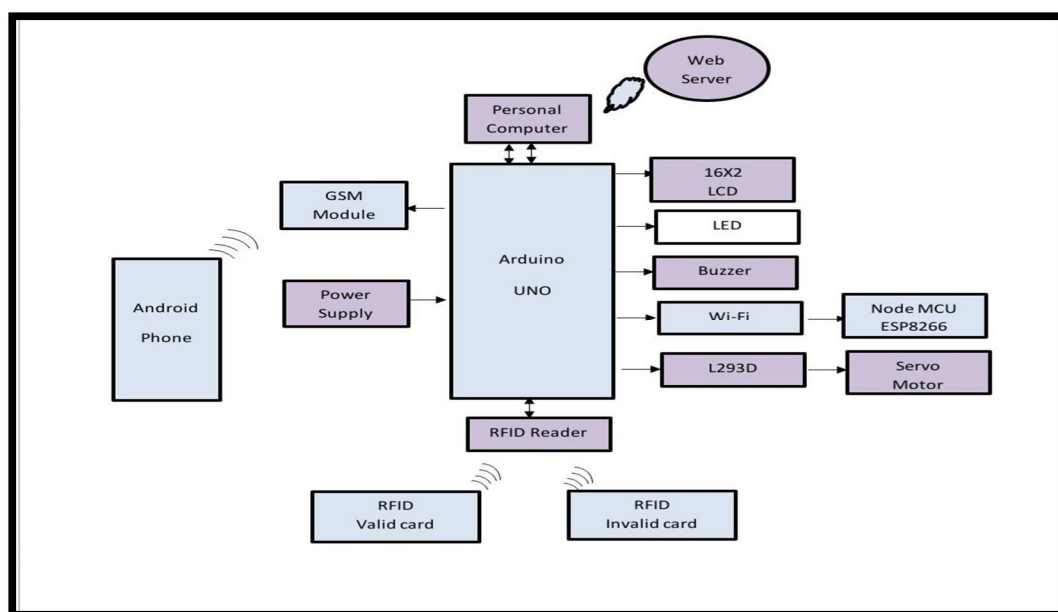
Web Server

Personal Computer

GSM Module

16X2 LCD

LED

Arduino

UNO

Buzzer

Android

Phone

Power Supply

Wi-Fi

Node MCU ESP8266

L293D

Servo Motor

RFID Reader

RFID Valid card

RFID Invalid card